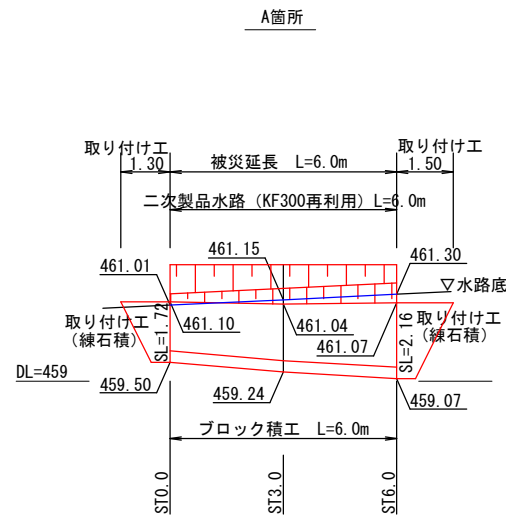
A箇所

取り付け工
1.30
被災延長　L=6.0m
取り付け工
1.50

二次製品水路（KF300再利用）L=6.0m

461.15
461.01
461.30
▽水路底
取り付け工
（練石積）
461.10
461.04
461.07
取り付け工
（練石積）
SL=1.72
SL=2.16
DL=459
459.50
459.24
459.07

ブロック積工　L=6.0m

ST0.0
ST3.0
ST6.0